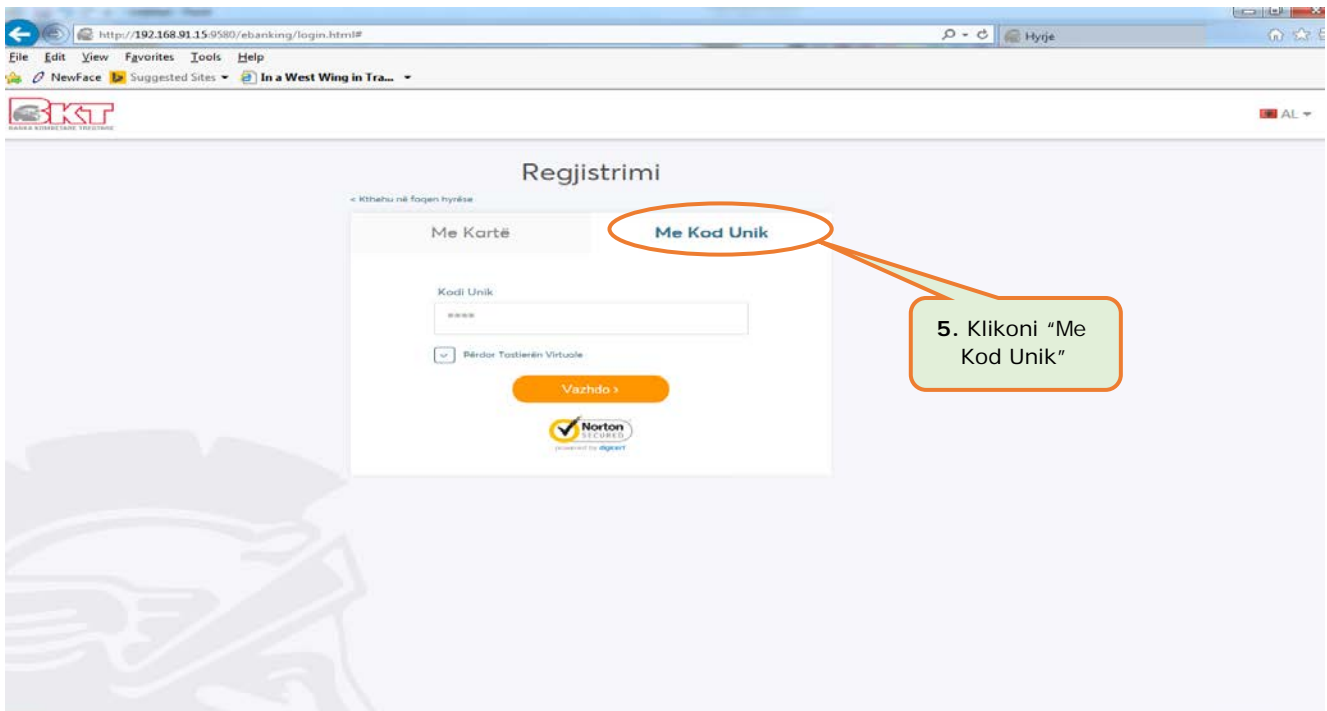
http://192.168.91.15:9580/ebanking/login.html#

Hyrje

File Edit View Favorites Tools Help

NewFace Suggested Sites In a West Wing in Tra...

BKT

BANKA KOMBETARE TREGTARE

AL

Regjistrimi

< Kthehu në faqen hyrëse

Me Kartë

Me Kod Unik

Kodi Unik

****

Përdor Tastierën Virtuale

Vazhdo ›

Norton SECURED

powered by digicert

5. Klikoni "Me Kod Unik"